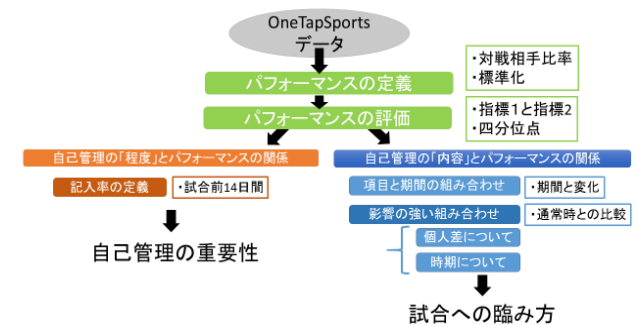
OneTapSports
データ

パフォーマンスの定義

・対戦相手比率
・標準化

パフォーマンスの評価

・指標1と指標2
・四分位点

自己管理の「程度」とパフォーマンスの関係

記入率の定義

・試合前14日間

自己管理の重要性

自己管理の「内容」とパフォーマンスの関係

項目と期間の組み合わせ

・期間と変化

影響の強い組み合わせ

・通常時との比較

個人差について

時期について

試合への臨み方